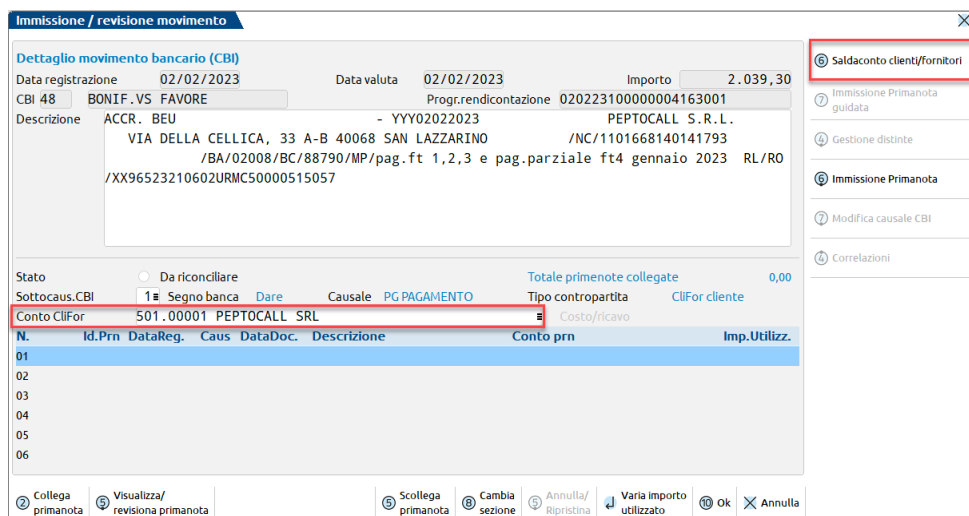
Immissione / revisione movimento

Dettaglio movimento bancario (CBI)

Data registrazione 02/02/2023 Data valuta 02/02/2023 Importo 2.039,30

CBI 48 BONIF.VS FAVORE Progr.rendicontazione 020223100000004163001

Descrizione ACCR. BEU - YYY02022023 PEPTOCALL S.R.L. VIA DELLA CELLICA, 33 A-B 40068 SAN LAZZARINO /NC/1101668140141793 /BA/02008/BC/88790/MP/pag.ft 1,2,3 e pag.parziale ft4 gennaio 2023 RL/RO /XX96523210602URMC50000515057

Stato Da riconciliare Totale primenote collegate 0,00

Sottocaus.CBI 1 Segno banca Dare Causale PG PAGAMENTO Tipo contropartita CliFor cliente

Conto CliFor 501.00001 PEPTOCALL SRL Costo/ricavo

| N. | Id.Prn | DataReg. | Caus | DataDoc. | Descrizione | Conto prn | Imp.Utilizz. |
|---|---|---|---|---|---|---|---|
| 01 | | | | | | | |
| 02 | | | | | | | |
| 03 | | | | | | | |
| 04 | | | | | | | |
| 05 | | | | | | | |
| 06 | | | | | | | |

⑥ Saldaconto clienti/fornitori
⑦ Immissione Primanota guidata
④ Gestione distinte
⑥ Immissione Primanota
⑦ Modifica causale CBI
④ Correlazioni

② Collega primanota ⑤ Visualizza/ revisiona primanota ⑤ Scollega primanota ⑧ Cambia sezione ⑤ Annulla/ Ripristina Varia importo utilizzato ⑩ Ok Annulla